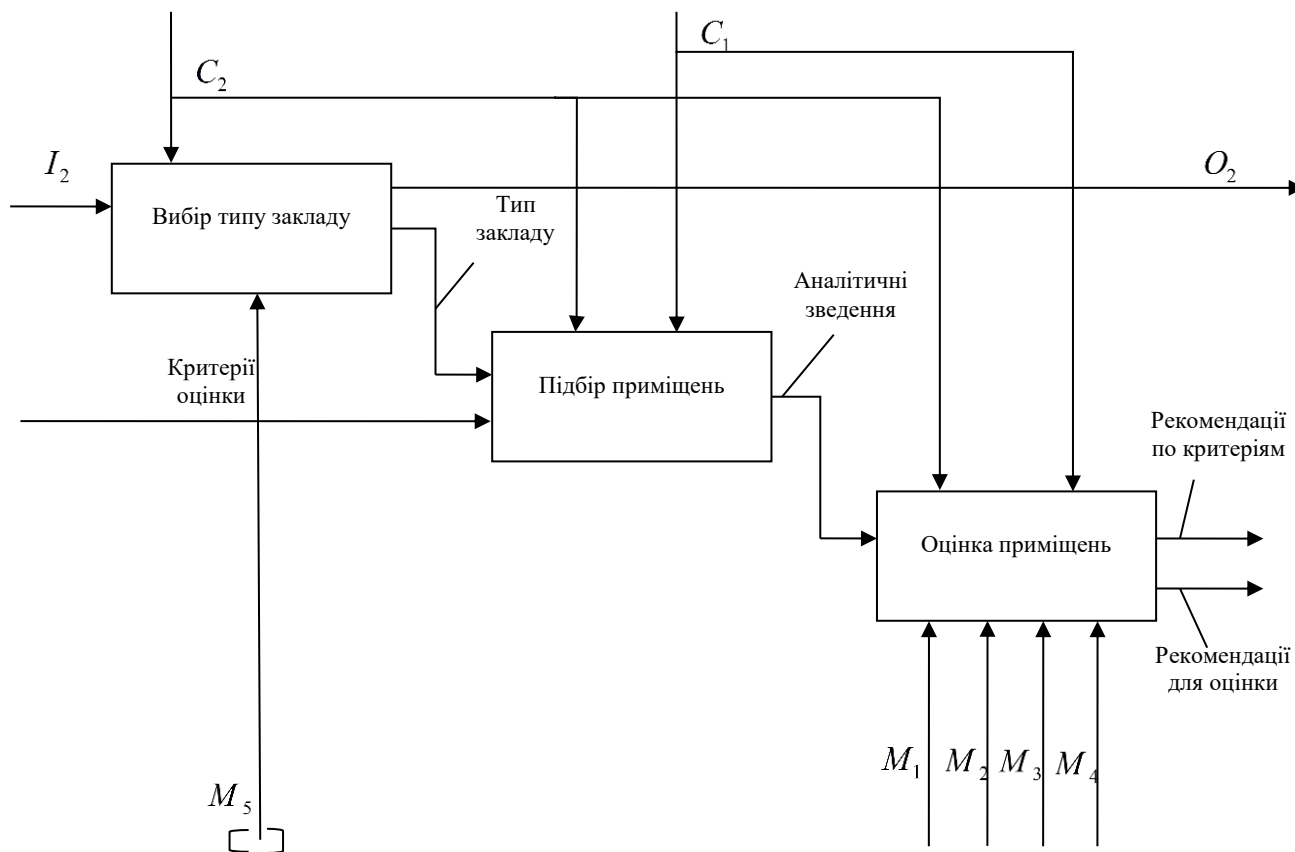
$C_1$

$C_2$

$I_2$

Вибір типу закладу

$O_2$

Тип закладу

Аналітичні зведення

Критерії оцінки

Підбір приміщень

Рекомендації по критеріям

Оцінка приміщень

Рекомендації для оцінки

$M_1$ $M_2$ $M_3$ $M_4$

$M_5$